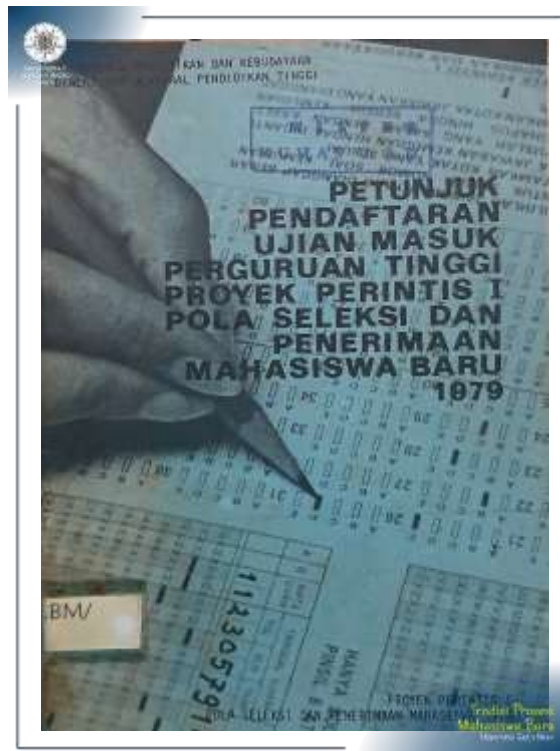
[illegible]KAN DAN KEBUDAYAAN
DIREKTORAT JENDERAL PENDIDIKAN TINGGI

PETUNJUK PENDAFTARAN UJIAN MASUK PERGURUAN TINGGI PROYEK PERINTIS I POLA SELEKSI DAN PENERIMAAN MAHASISWA BARU 1979

11330579

BM/

HANYA PINSIL

PROYEK PERINTIS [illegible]
POLA SELEKSI DAN PENERIMAAN MAHASISWA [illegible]

Tradisi Proyek Mahasiswa Baru